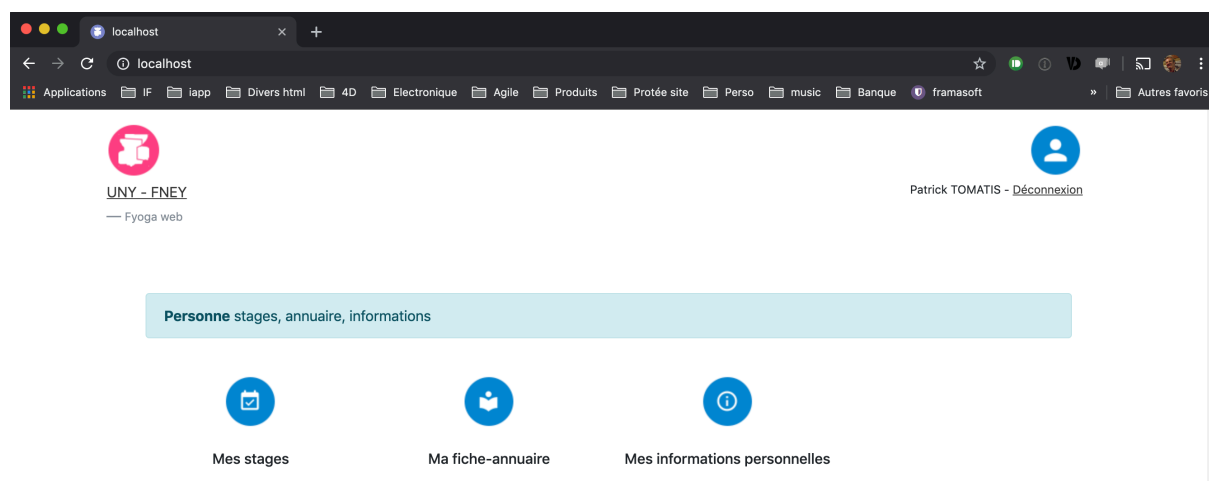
localhost
localhost
Applications IF iapp Divers html 4D Electronique Agile Produits Protée site Perso music Banque framasoft » Autres favoris

UNY - FNEY
— Fyoga web

Patrick TOMATIS - Déconnexion

**Personne** stages, annuaire, informations

Mes stages

Ma fiche-annuaire

Mes informations personnelles